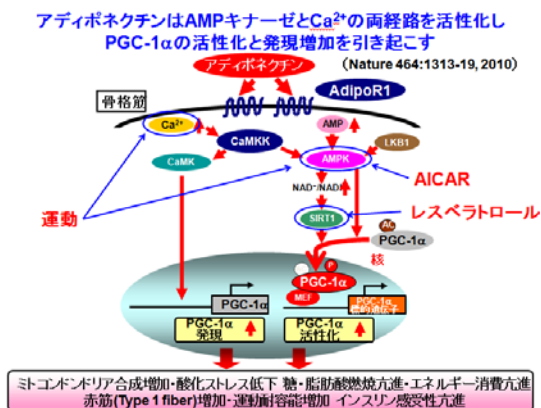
アディポネクチンはAMPキナーゼと$Ca^{2+}$の両経路を活性化し
PGC-1αの活性化と発現増加を引き起こす

(Nature 464:1313-19, 2010)

アディポネクチン

骨格筋

AdipoR1

$Ca^{2+}$

CaMKK

AMP

LKB1

CaMK

AMPK

AICAR

$NAD^{+}/NADH$

運動

SIRT1

レスベラトロール

Ac

PGC-1α

核

P

PGC-1α

MEF

PGC-1α
標的遺伝子

PGC-1α

PGC-1α
発現

PGC-1α
活性化

ミトコンドリア合成増加・酸化ストレス低下 糖・脂肪酸燃焼亢進・エネルギー消費亢進
赤筋(Type 1 fiber)増加・運動耐容能増加 インスリン感受性亢進